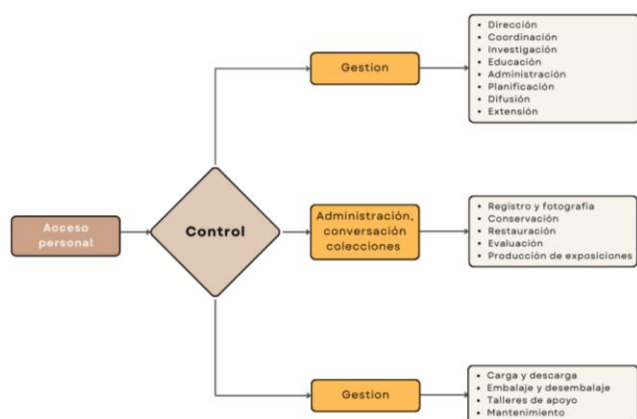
Acceso personal

Control

Gestion

• Dirección
• Coordinación
• Investigación
• Educación
• Administración
• Planificación
• Difusión
• Extensión

Administración, conversación colecciones

• Registro y fotografía
• Conservación
• Restauración
• Evaluación
• Producción de exposiciones

Gestion

• Carga y descarga
• Embalaje y desembalaje
• Talleres de apoyo
• Mantenimiento